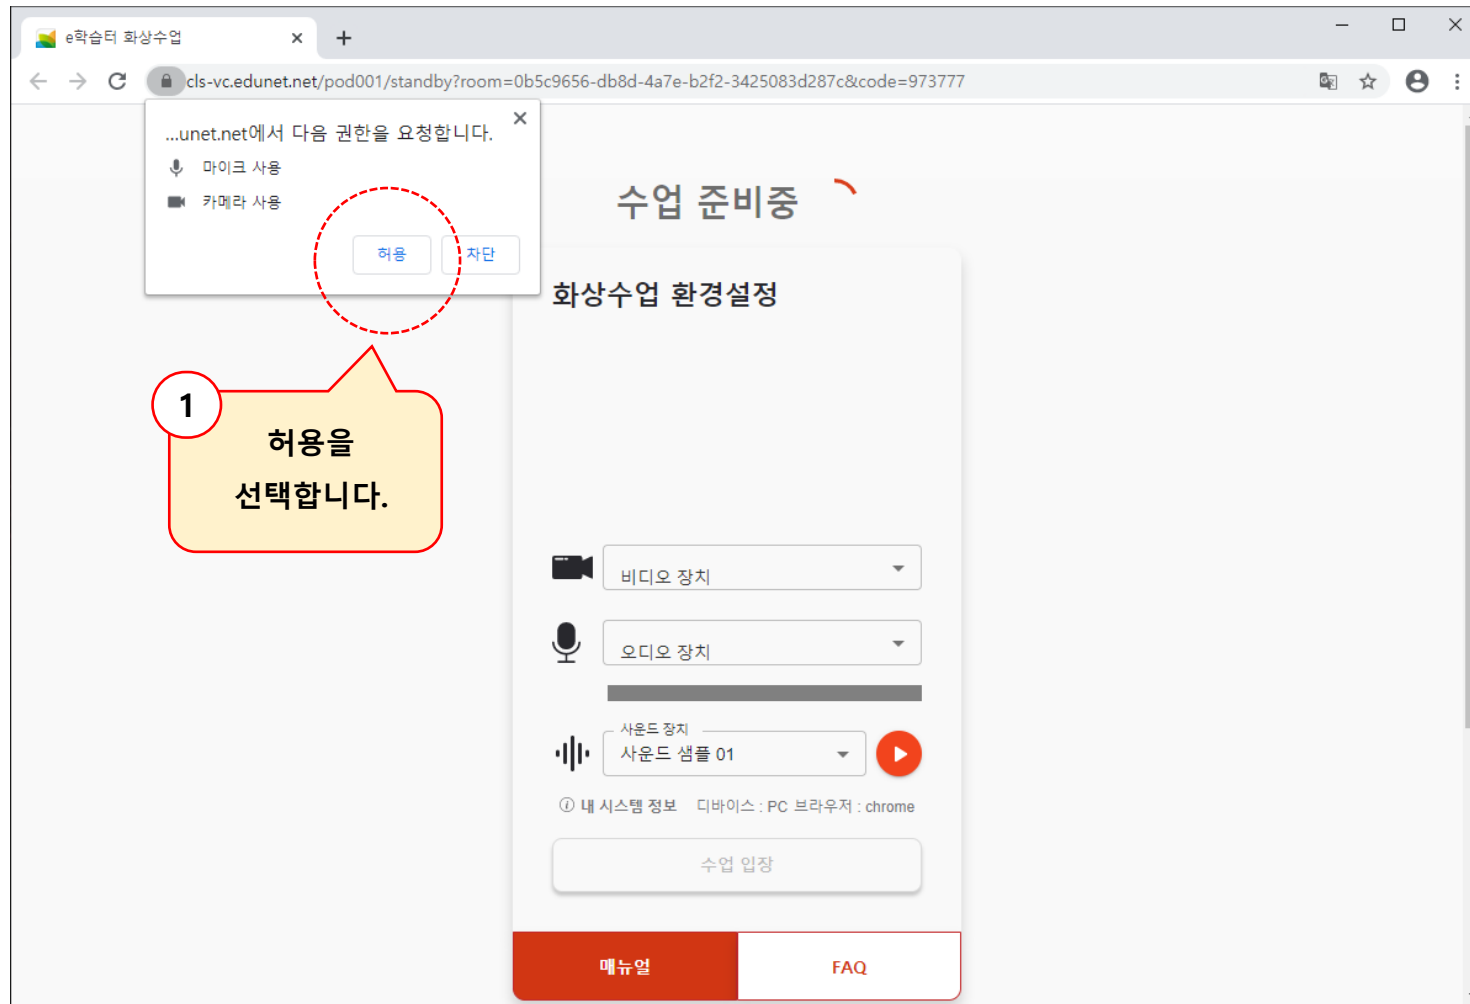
e학습터 화상수업

cls-vc.edunet.net/pod001/standby?room=0b5c9656-db8d-4a7e-b2f2-3425083d287c&code=973777

...unet.net에서 다음 권한을 요청합니다.

마이크 사용

카메라 사용

허용

차단

1

허용을 선택합니다.

수업 준비중

화상수업 환경설정

비디오 장치

오디오 장치

사운드 장치

사운드 샘플 01

ⓘ 내 시스템 정보 디바이스 : PC 브라우저 : chrome

수업 입장

매뉴얼

FAQ